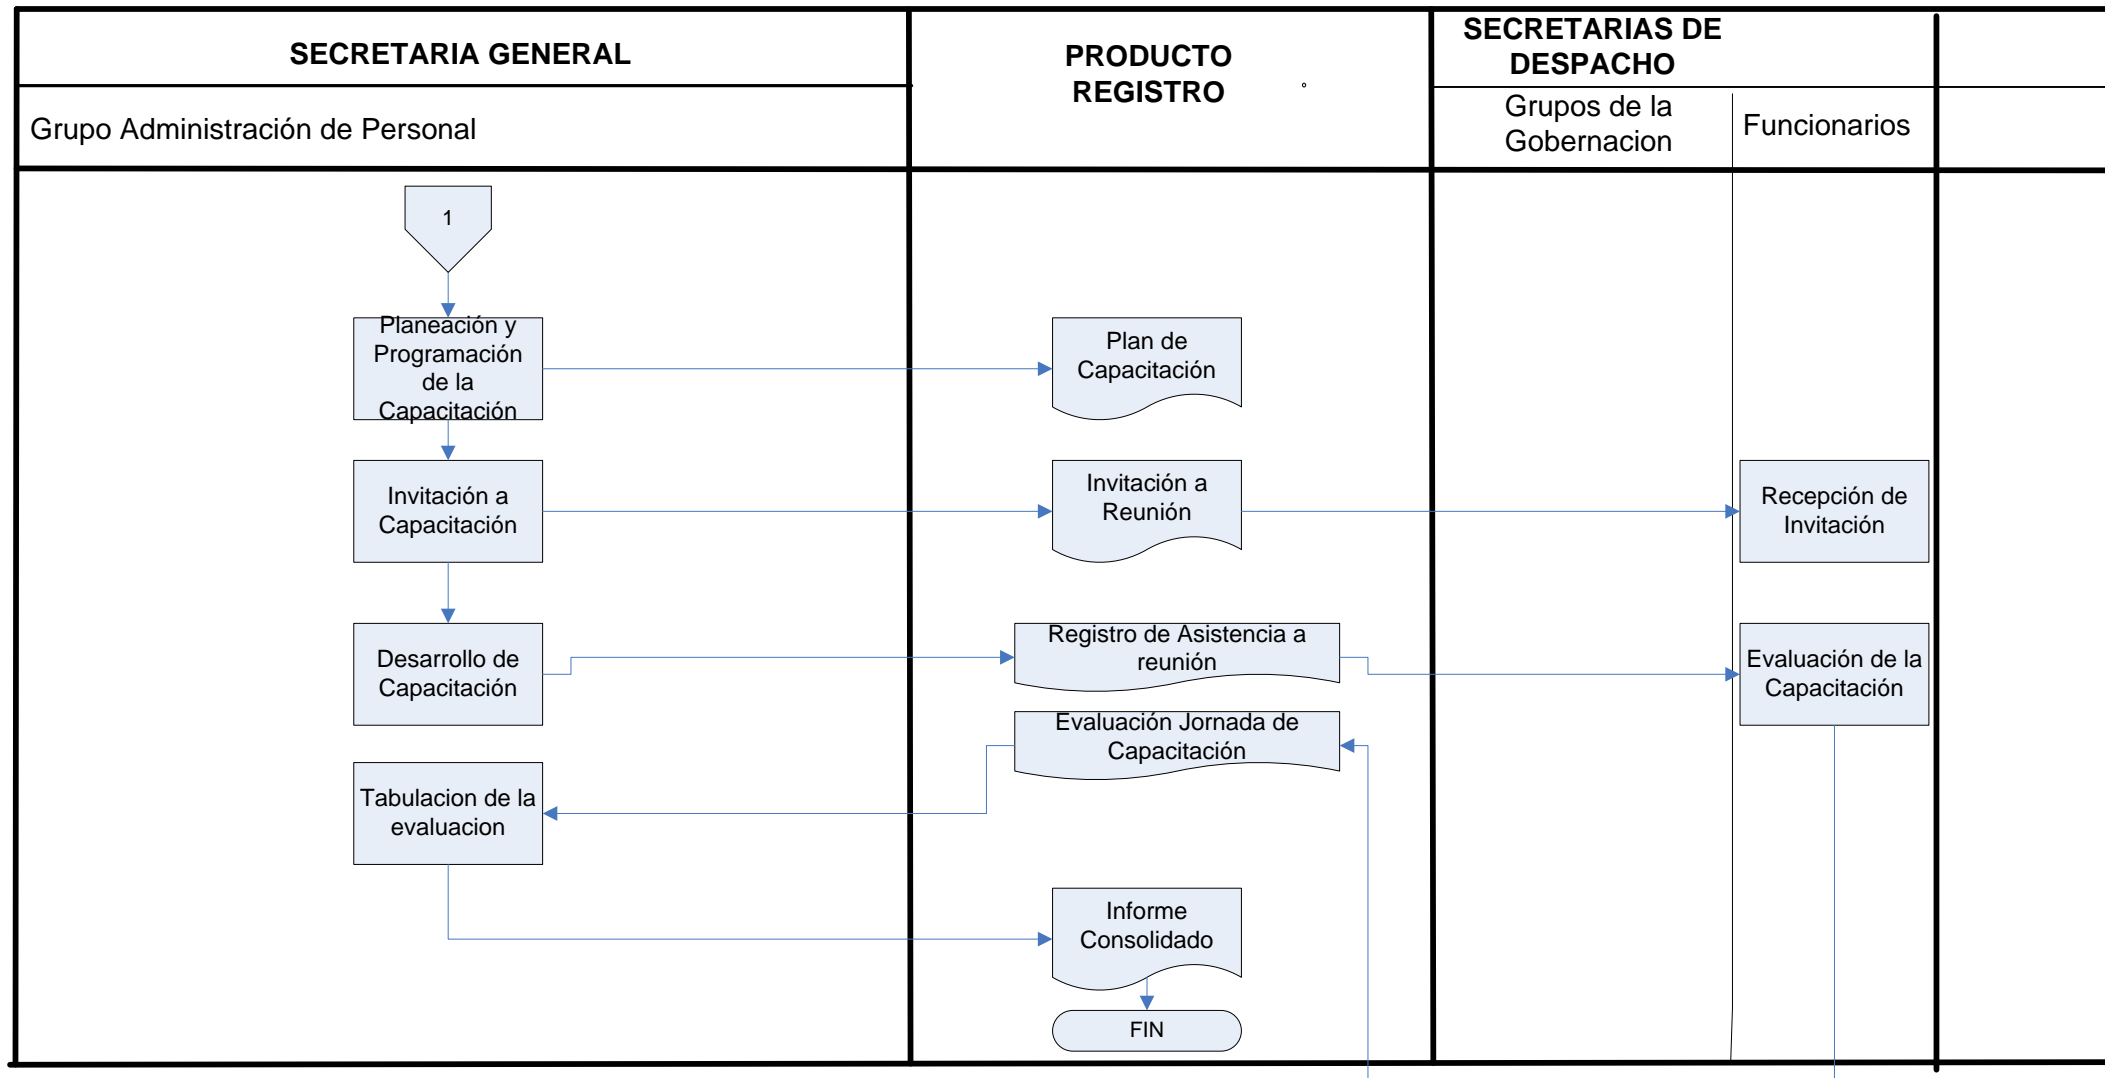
SECRETARIA GENERAL

Grupo Administración de Personal

PRODUCTO REGISTRO

SECRETARIAS DE DESPACHO

Grupos de la Gobernacion

Funcionarios

1

Planeación y Programación de la Capacitación

Plan de Capacitación

Invitación a Capacitación

Invitación a Reunión

Recepción de Invitación

Desarrollo de Capacitación

Registro de Asistencia a reunión

Evaluación de la Capacitación

Evaluación Jornada de Capacitación

Tabulacion de la evaluacion

Informe Consolidado

FIN